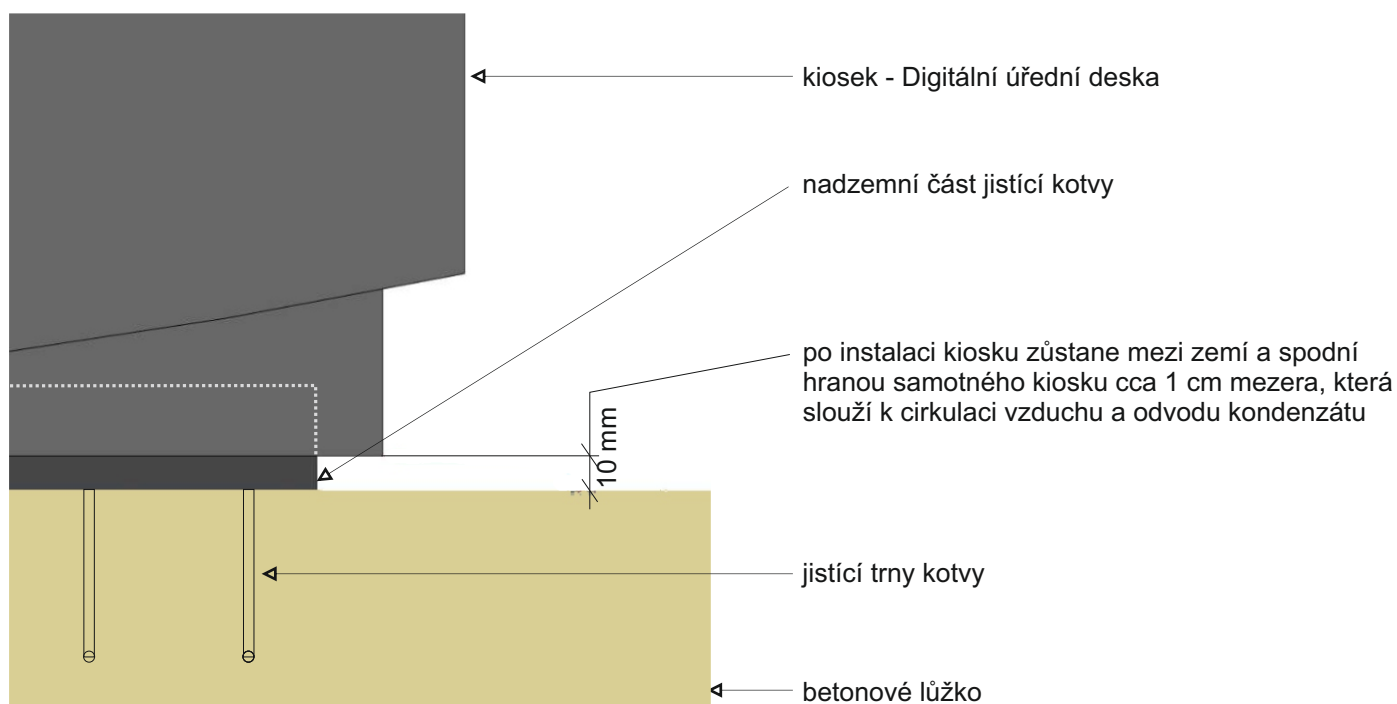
kiosek - Digitální úřední deska

nadzemní část jistící kotvy

po instalaci kiosku zůstane mezi zemí a spodní hranou samotného kiosku cca 1 cm mezera, která slouží k cirkulaci vzduchu a odvodu kondenzátu

10 mm

jistící trny kotvy

betonové lůžko